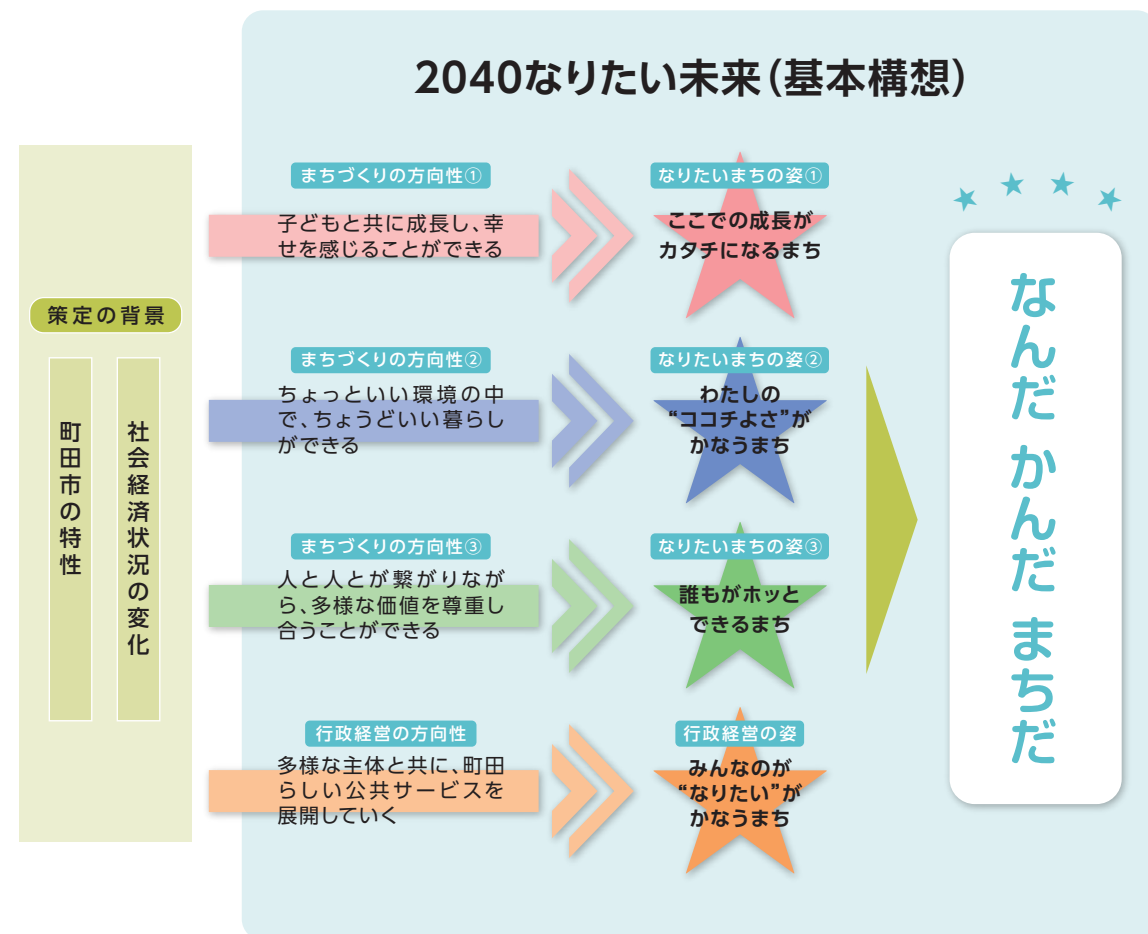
2040なりたい未来（基本構想）

策定の背景

町田市の特性

社会経済状況の変化

まちづくりの方向性①

子どもと共に成長し、幸せを感じることができる

なりたいまちの姿①

ここでの成長がカタチになるまち

まちづくりの方向性②

ちょっといい環境の中で、ちょうどいい暮らしができる

なりたいまちの姿②

わたしの“ココチよさ”がかなうまち

まちづくりの方向性③

人と人とが繋がりながら、多様な価値を尊重し合うことができる

なりたいまちの姿③

誰もがホッとできるまち

行政経営の方向性

多様な主体と共に、町田らしい公共サービスを展開していく

行政経営の姿

みんなの“なりたい”がかなうまち

なんだ かんだ まちだ